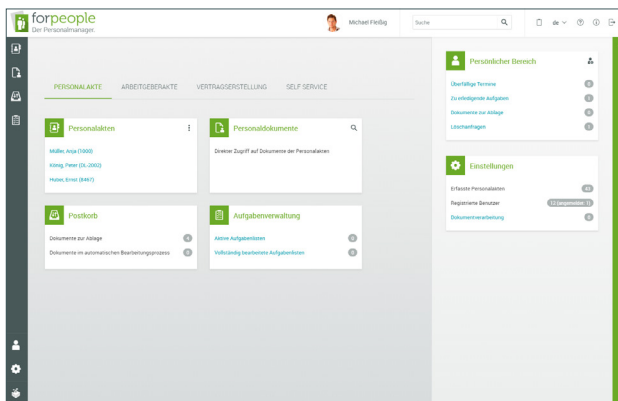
forpeople
Der Personalmanager.

Michael Fleißig

Suche

de

PERSONALAKTE
ARBEITGEBERAKTE
VERTRAGSERSTELLUNG
SELF SERVICE

Personalakten

Müller, Anja (1000)
König, Peter (DL-2002)
Huber, Ernst (8467)

Personaldokumente

Direkter Zugriff auf Dokumente der Personalakten

Postkorb

Dokumente zur Ablage 4
Dokumente im automatischen Bearbeitungsprozess 0

Aufgabenverwaltung

Aktive Aufgabenlisten 0
Vollständig bearbeitete Aufgabenlisten 0

Persönlicher Bereich

Überfällige Termine 0
Zu erledigende Aufgaben 1
Dokumente zur Ablage 4
Löschanfragen 1

Einstellungen

Erfasste Personalakten 43
Registrierte Benutzer 13 (angemeldet: 1)
Dokumentenverarbeitung 0